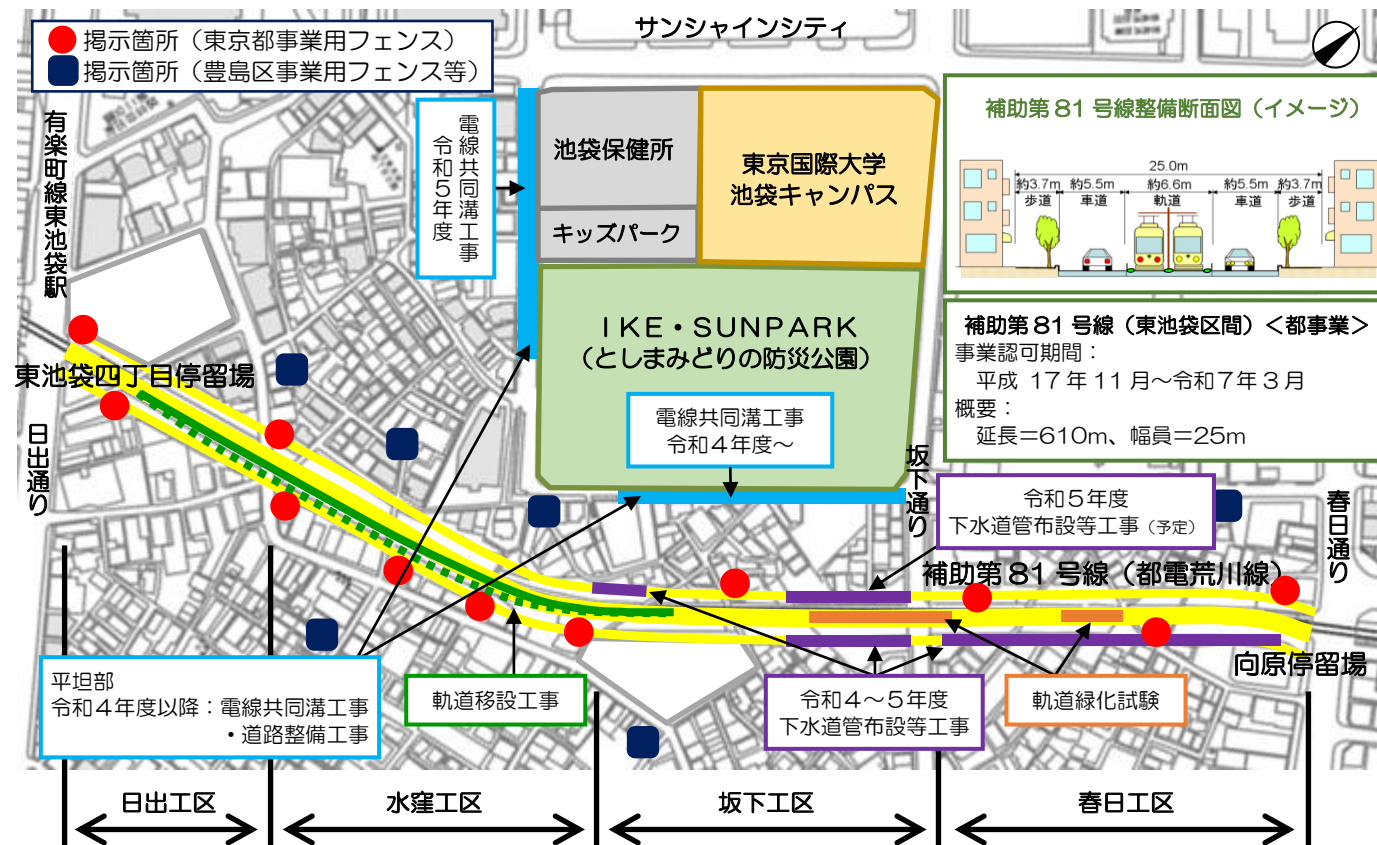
掲示箇所（東京都事業用フェンス）
掲示箇所（豊島区事業用フェンス等）

サンシャインシティ

有楽町線東池袋駅

電線共同溝工事
令和５年度

池袋保健所
キッズパーク
東京国際大学
池袋キャンパス

補助第８１号線整備断面図（イメージ）
25.0m
約3.7m 約5.5m 約6.6m 約5.5m 約3.7m
歩道 車道 軌道 車道 歩道

ＩＫＥ・ＳＵＮＰＡＲＫ
（としまみどりの防災公園）

電線共同溝工事
令和４年度～

補助第８１号線（東池袋区間）＜都事業＞
事業認可期間：
平成 17 年 11 月～令和７年３月
概要：
延長＝610m、幅員＝25m

東池袋四丁目停留場
日出通り
坂下通り
令和５年度
下水道管布設等工事（予定）
春日通り
補助第８１号線（都電荒川線）
向原停留場

平坦部
令和４年度以降：電線共同溝工事
・道路整備工事

軌道移設工事

令和４～５年度
下水道管布設等工事

軌道緑化試験

日出工区
水窪工区
坂下工区
春日工区